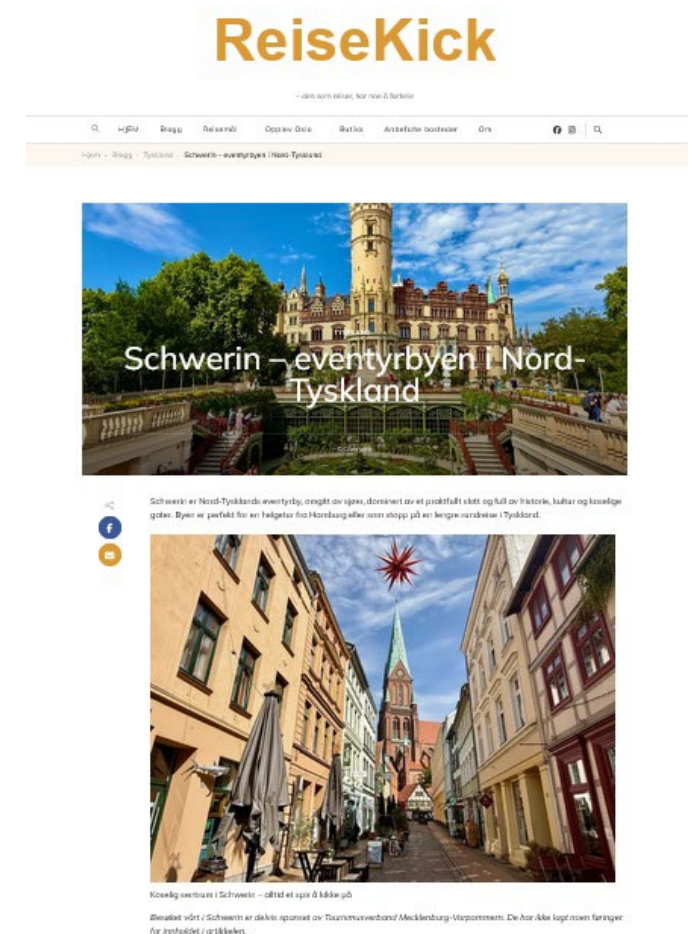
ReiseKick

– den som reiser, har noe å fortelle

Hjem Blogg Reisemål Opplev Oslo Butikk Anbefalte bosteder Om

Hjem › Blogg › Tyskland › Schwerin – eventyrbyen i Nord-Tyskland

Schwerin – eventyrbyen i Nord-Tyskland

Schwerin er Nord-Tysklands eventyrby, omgitt av sjøer, dominert av et praktfullt slott og full av historie, kultur og koselige gater. Byen er perfekt for en helgetur fra Hamburg eller som stopp på en lengre rundreise i Tyskland.

Koselig sentrum i Schwerin – alltid et spir å kikke på

Besøket vårt i Schwerin er delvis sponset av Tourismusverband Mecklenburg-Vorpommern. De har ikke lagt noen føringer for innholdet i artikkelen.